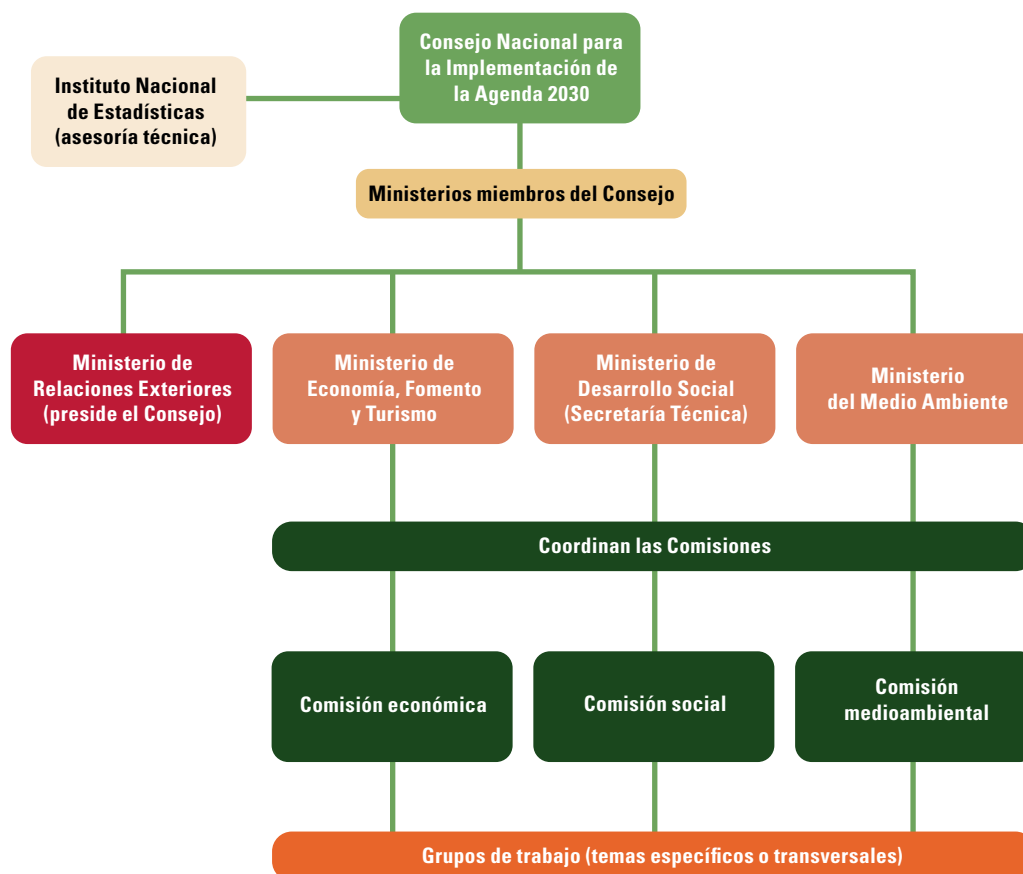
Consejo Nacional para la Implementación de la Agenda 2030

Instituto Nacional de Estadísticas (asesoría técnica)

Ministerios miembros del Consejo

Ministerio de Relaciones Exteriores (preside el Consejo)

Ministerio de Economía, Fomento y Turismo

Ministerio de Desarrollo Social (Secretaría Técnica)

Ministerio del Medio Ambiente

Coordinan las Comisiones

Comisión económica

Comisión social

Comisión medioambiental

Grupos de trabajo (temas específicos o transversales)